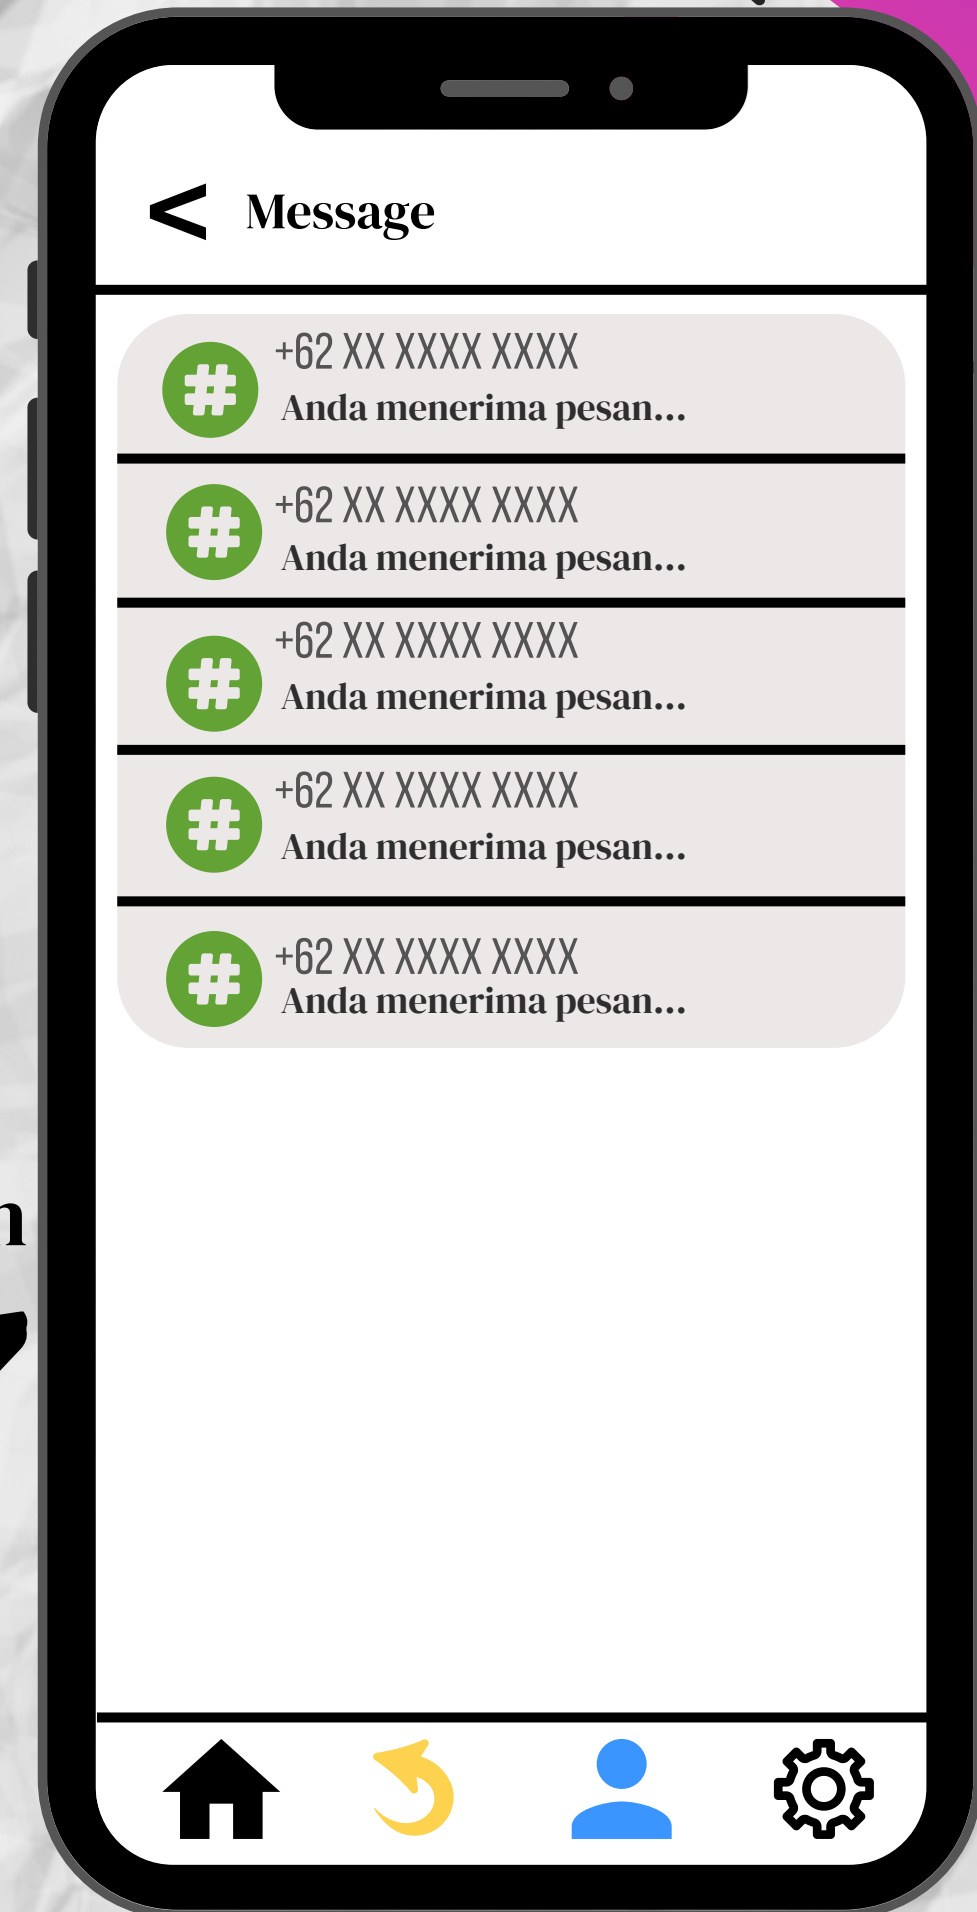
< Message

+62 XX XXXX XXXX
Anda menerima pesan...

+62 XX XXXX XXXX
Anda menerima pesan...

+62 XX XXXX XXXX
Anda menerima pesan...

+62 XX XXXX XXXX
Anda menerima pesan...

+62 XX XXXX XXXX
Anda menerima pesan...

n